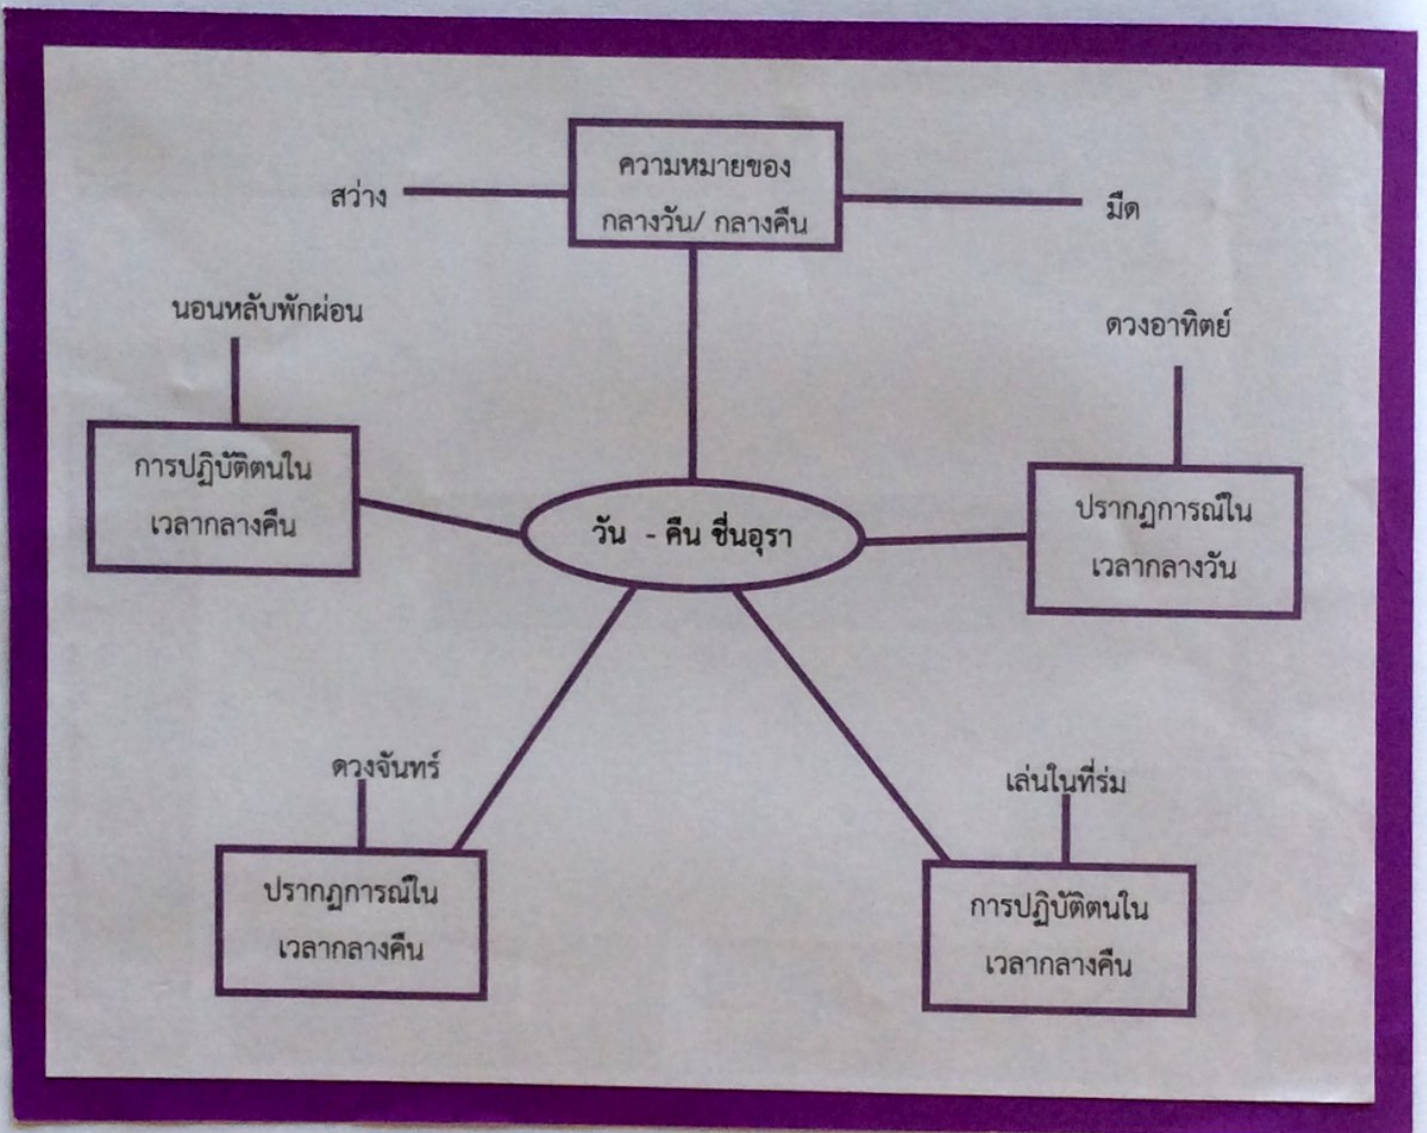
ความหมายของ กลางวัน/ กลางคืน

สว่าง

มืด

นอนหลับพักผ่อน

การปฏิบัติตนใน เวลากลางคืน

ดวงอาทิตย์

ปรากฏการณ์ใน เวลากลางวัน

วัน - คืน ชื่นอุรา

ดวงจันทร์

ปรากฏการณ์ใน เวลากลางคืน

เล่นในที่ร่ม

การปฏิบัติตนใน เวลากลางคืน